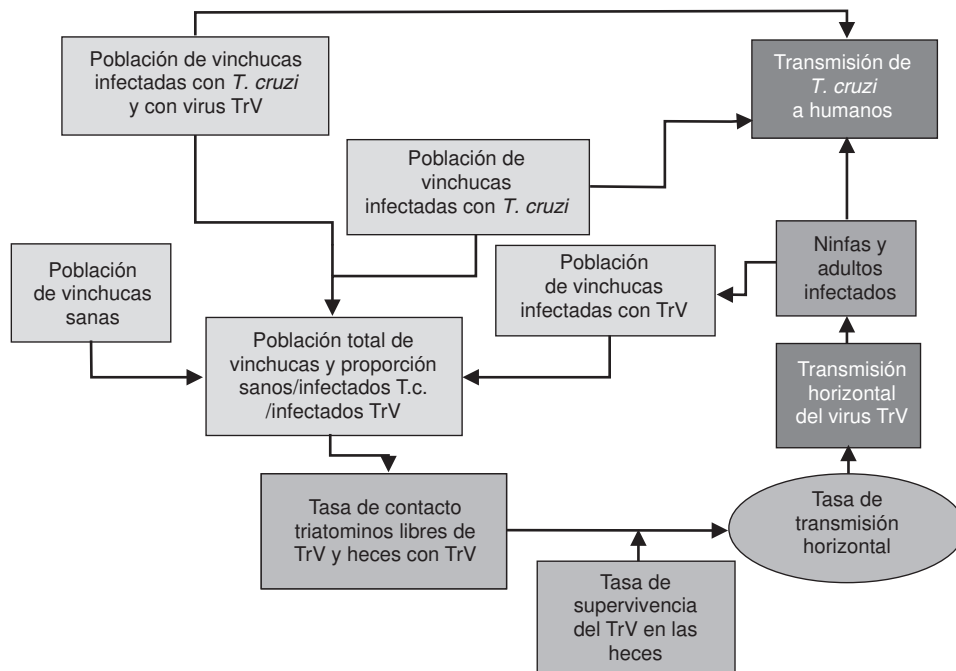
Población de vinchucas infectadas con *T. cruzi* y con virus TrV

Transmisión de *T. cruzi* a humanos

Población de vinchucas infectadas con *T. cruzi*

Población de vinchucas sanas

Población de vinchucas infectadas con TrV

Ninfas y adultos infectados

Población total de vinchucas y proporción sanos/infectados T.c. /infectados TrV

Transmisión horizontal del virus TrV

Tasa de contacto triatominos libres de TrV y heces con TrV

Tasa de transmisión horizontal

Tasa de supervivencia del TrV en las heces